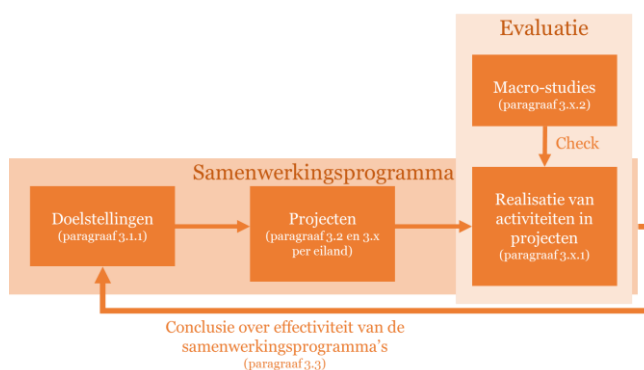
Evaluatie

Macro-studies
(paragraaf 3.x.2)

Check

Samenwerkingsprogramma

Doelstellingen
(paragraaf 3.1.1)

Projecten
(paragraaf 3.2 en 3.x per eiland)

Realisatie van activiteiten in projecten
(paragraaf 3.x.1)

Conclusie over effectiviteit van de samenwerkingsprogramma's
(paragraaf 3.3)